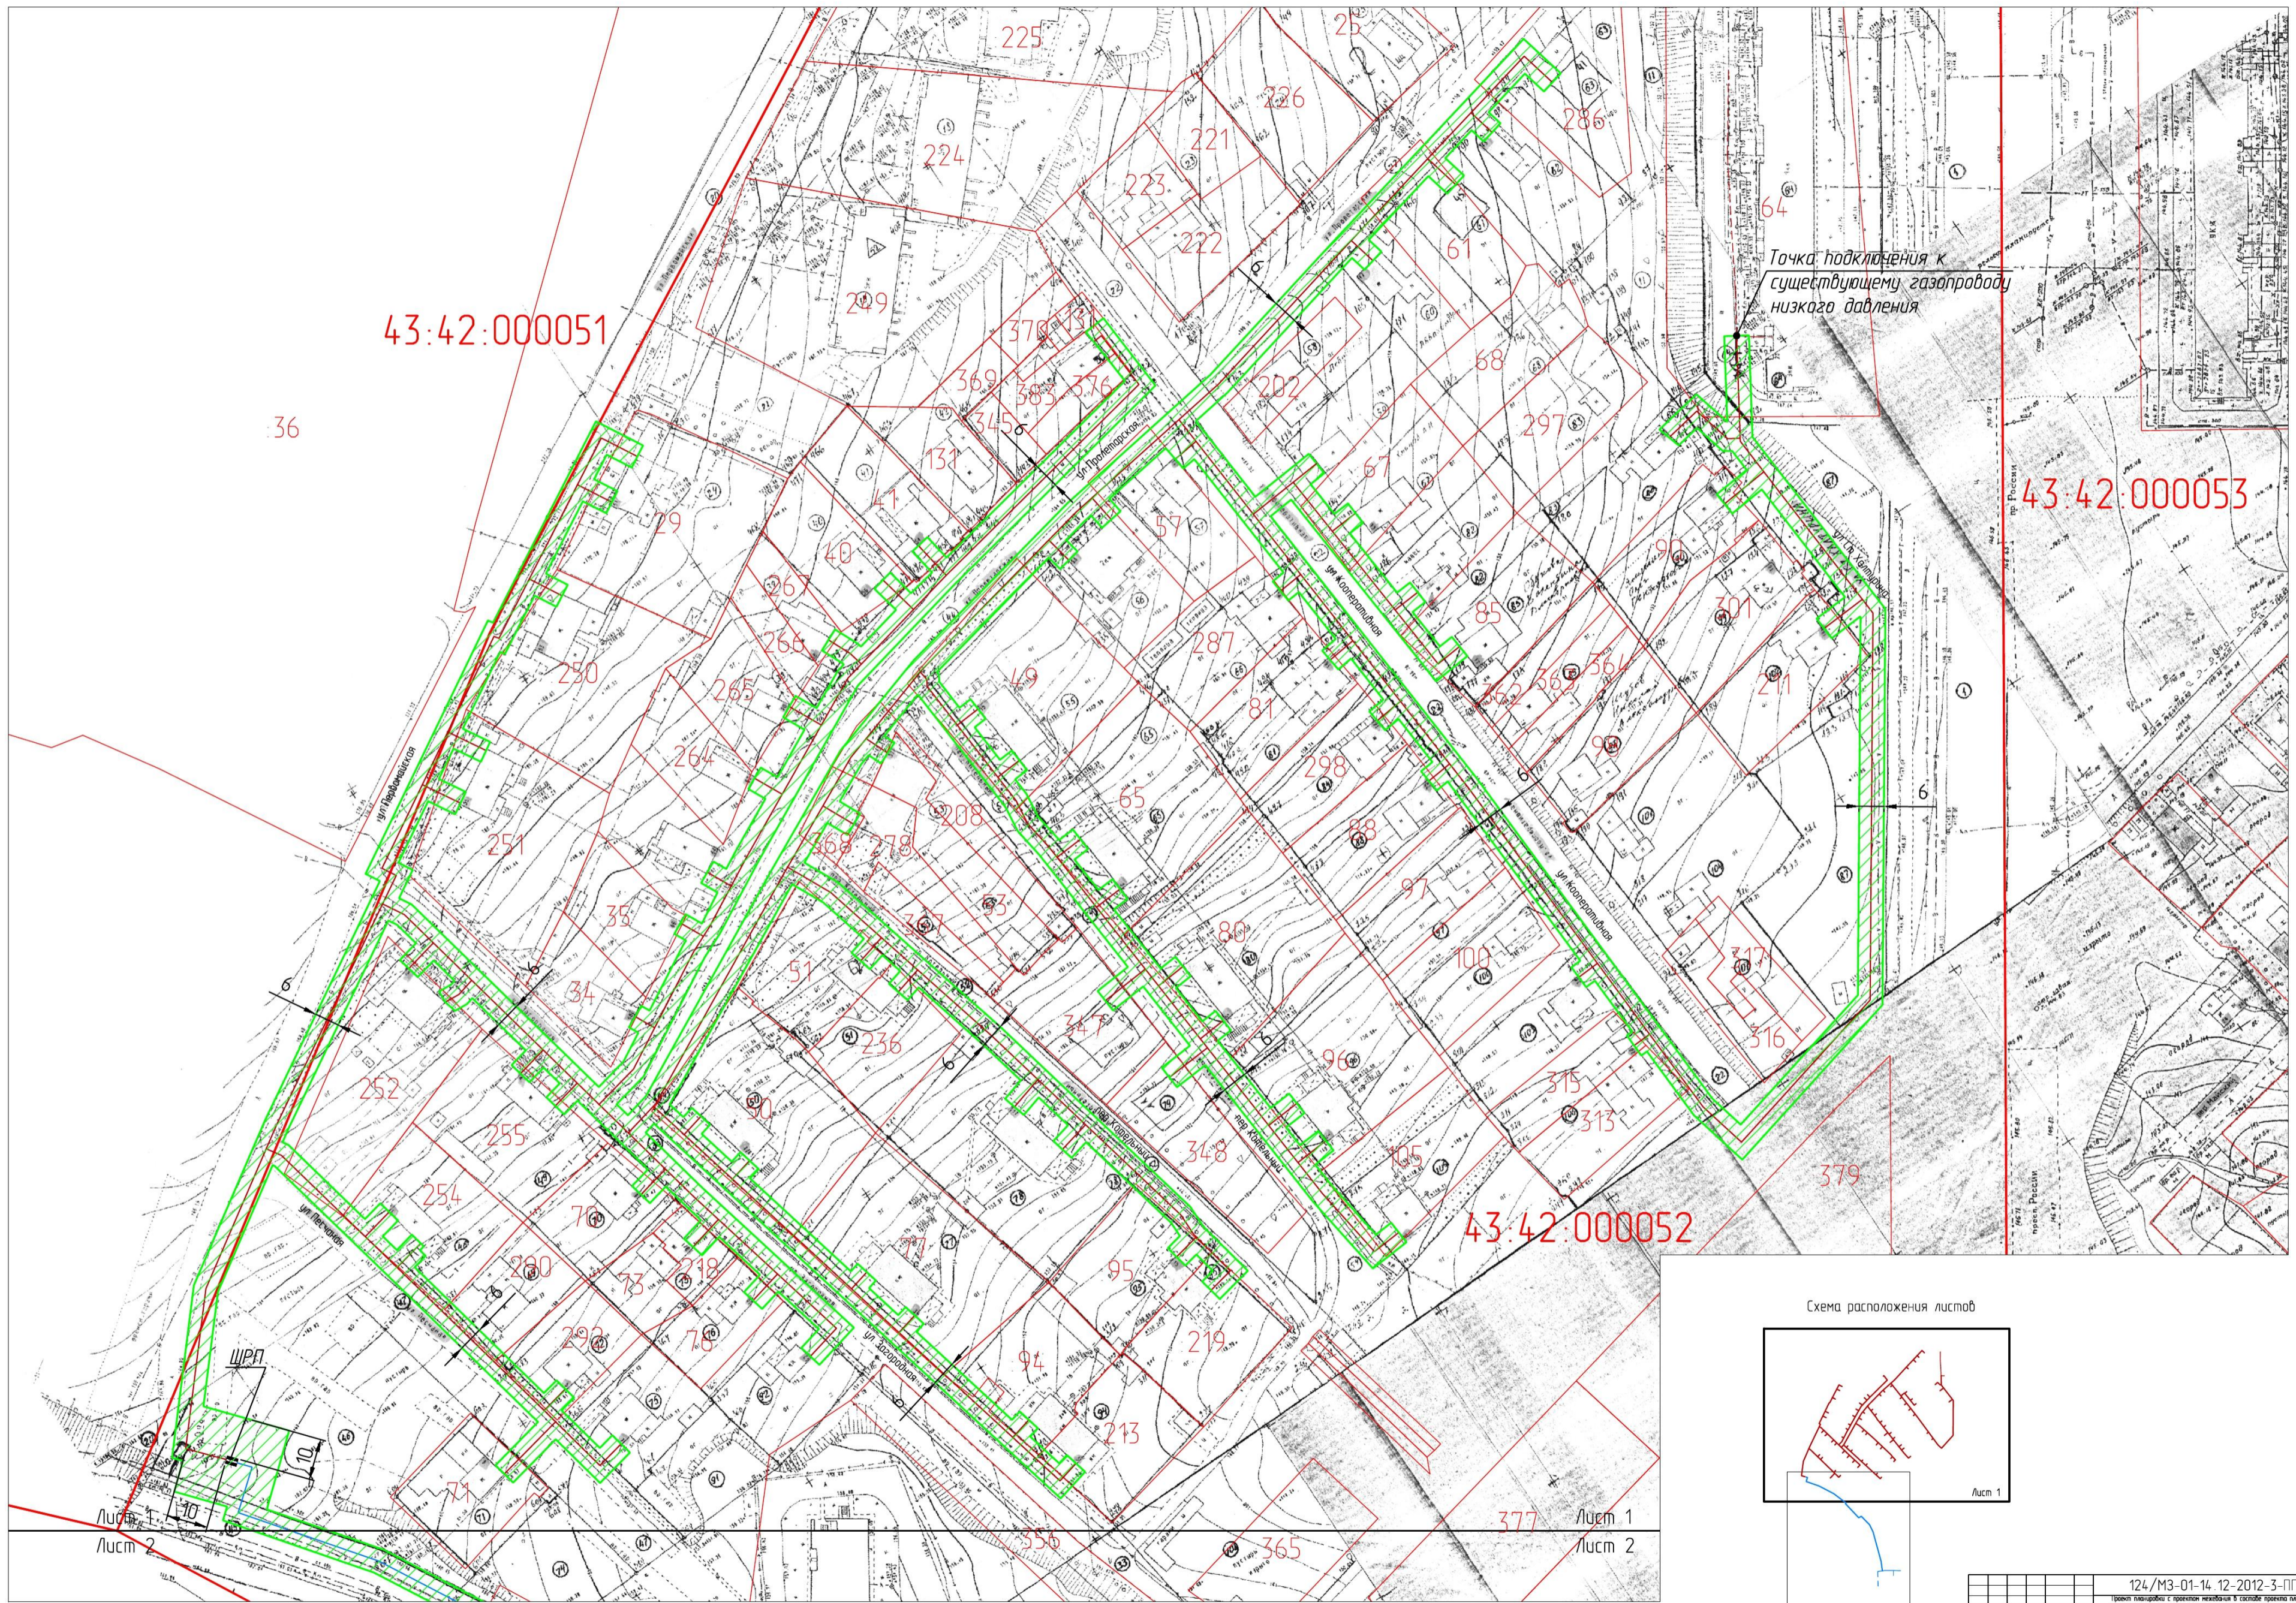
43:42:000051

36

225

25

226

224

221

223

222

286

249

64

Точка подключения к существующему газопроводу низкого давления

370

369

383

376

345

202

68

297

131

61

43:42:000053

29

41

40

57

67

267

287

85

90

301

268

250

265

49

87

363

364

298

264

65

208

88

251

368

378

97

33

307

80

100

91

34

236

347

96

252

90

348

315

313

255

105

379

43:42:000052

254

76

280

73

218

78

95

219

292

94

213

ШРП

10

10

Лист 1

Лист 2

377

365

336

Лист 1

Лист 2

Схема расположения листов

Лист 1

124/МЗ-01-14 12-2012-3-ПП

6

6

6

6

6